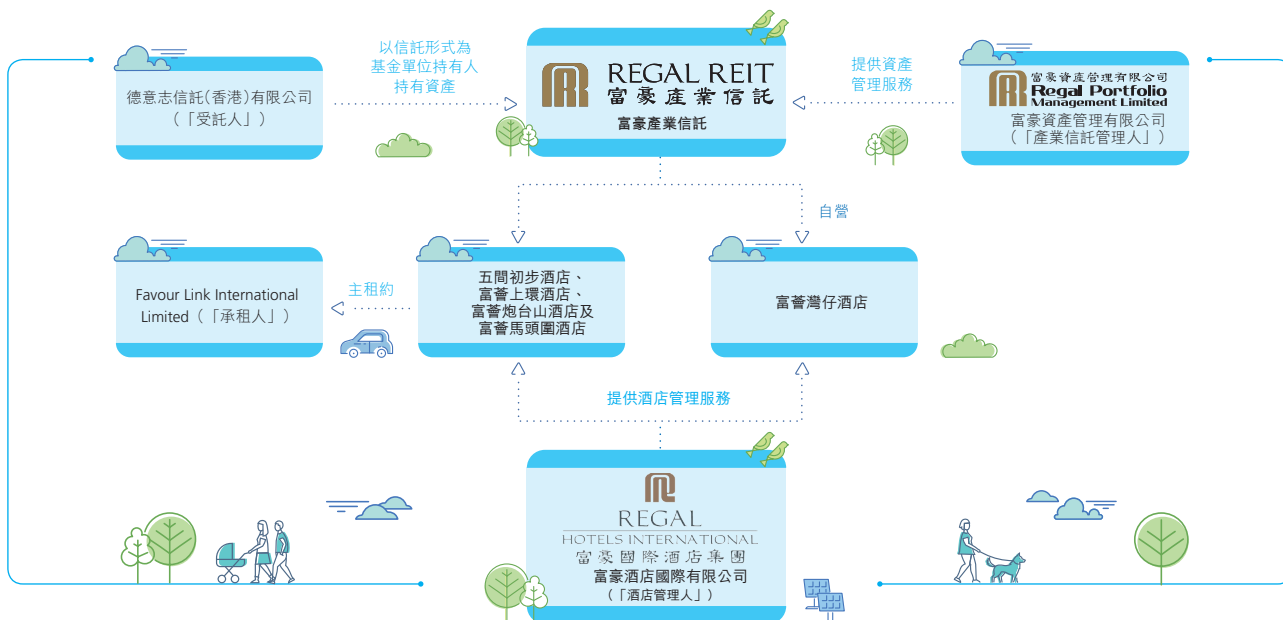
德意志信託(香港)有限公司
(「受託人」)

以信託形式為
基金單位持有人
持有資產

REGAL REIT
富豪產業信託

富豪產業信託

提供資產
管理服務

富豪資產管理有限公司
Regal Portfolio
Management Limited

富豪資產管理有限公司
(「產業信託管理人」)

自營

Favour Link International Limited(「承租人」)

主租約

五間初步酒店、
富薈上環酒店、
富薈炮台山酒店及
富薈馬頭圍酒店

富薈灣仔酒店

提供酒店管理服務

REGAL
HOTELS INTERNATIONAL
富豪國際酒店集團

富豪酒店國際有限公司
(「酒店管理人」)